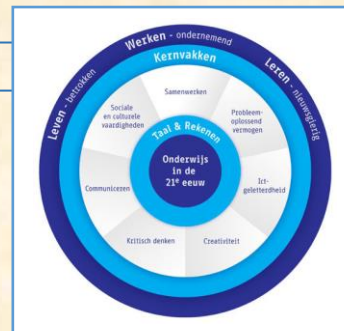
Werken - ondernemend
Kernvakken
Leren - nieuwsgierig
Leven - betrokken
Samenwerken
Sociale en culturele vaardigheden
Probleemoplossend vermogen
Taal & Rekenen
Onderwijs in de 21e eeuw
Communiceren
Ictgeletterdheid
Kritisch denken
Creativiteit